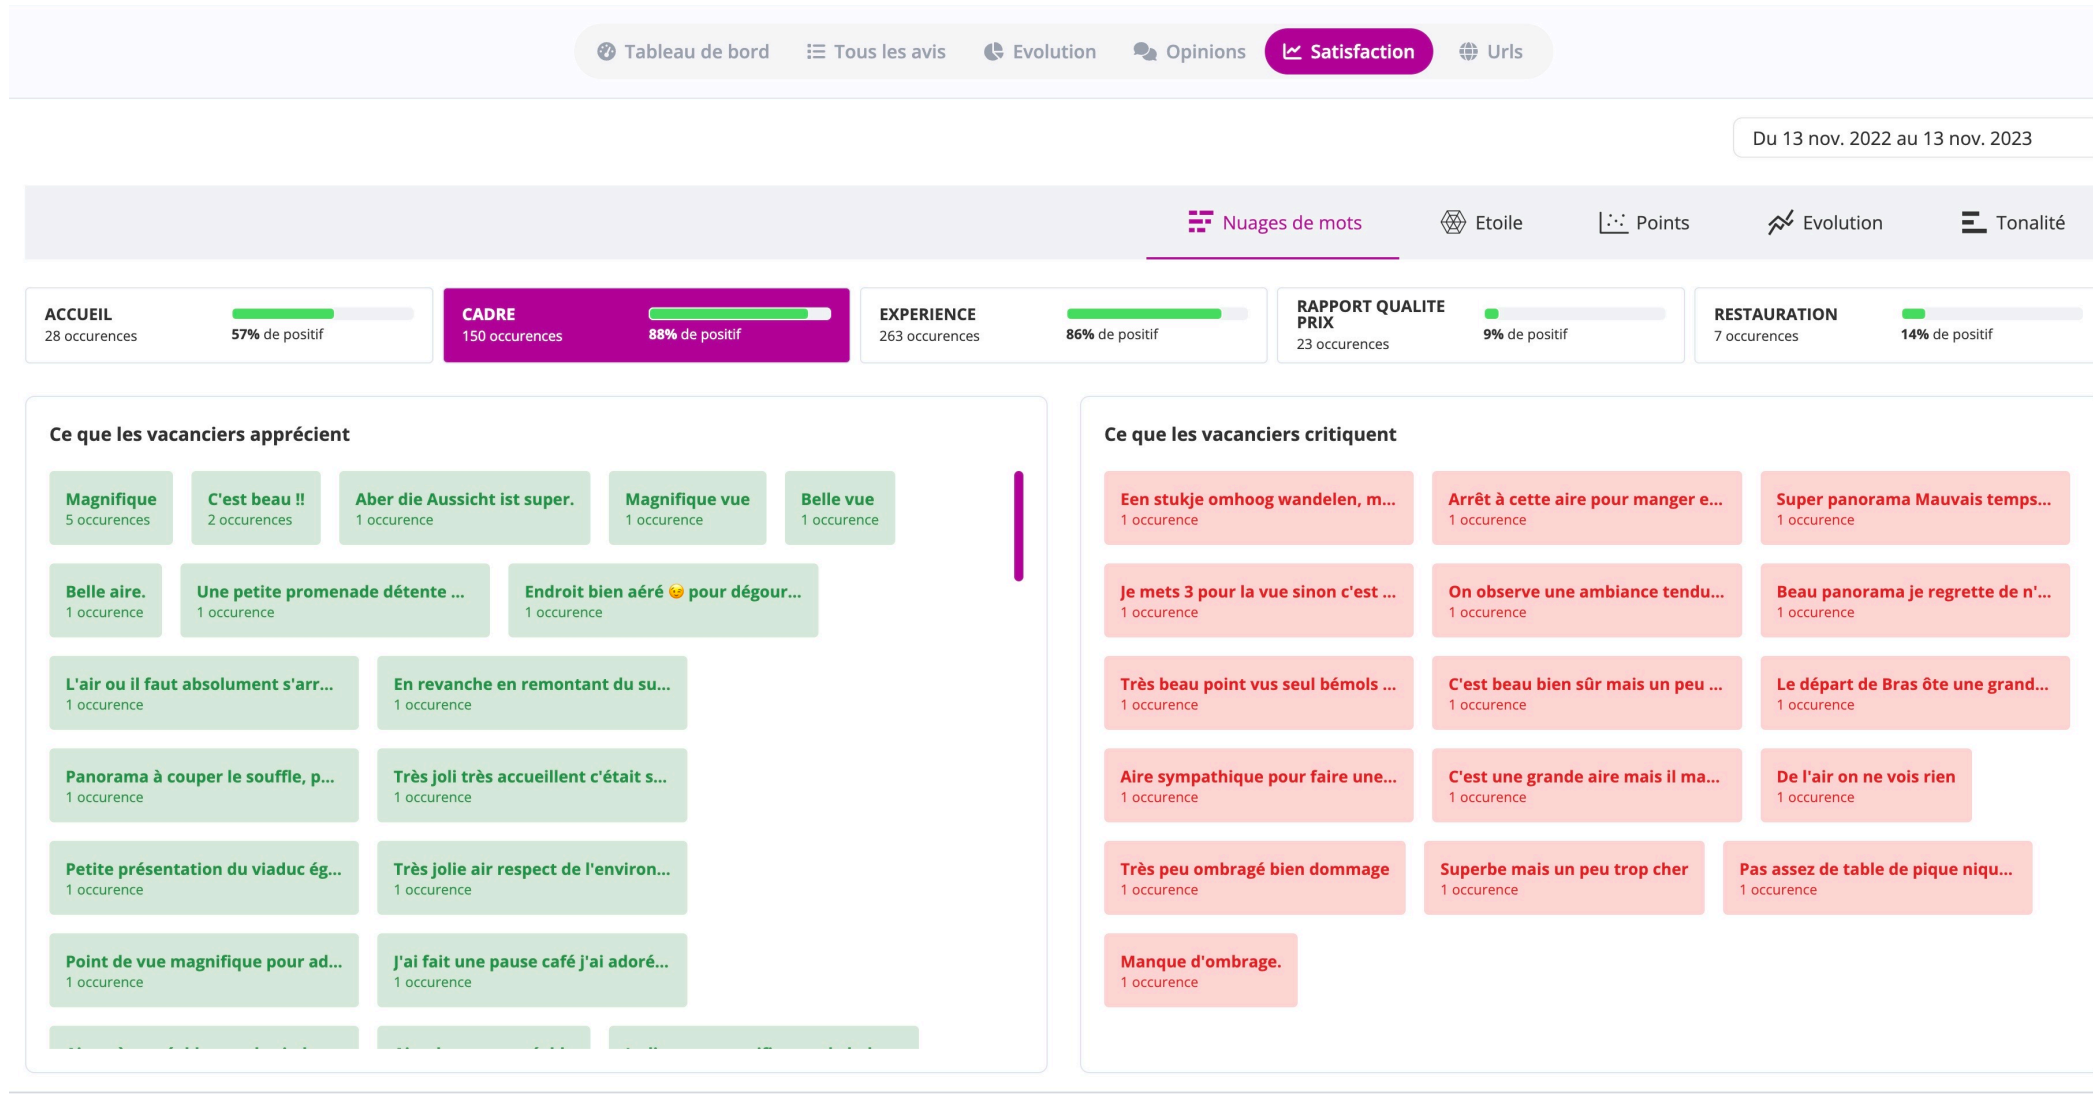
Tableau de bord    Tous les avis    Evolution    Opinions    Satisfaction    Urls

Du 13 nov. 2022 au 13 nov. 2023

Nuages de mots    Etoile    Points    Evolution    Tonalité

ACCUEIL
28 occurences
57% de positif

CADRE
150 occurences
88% de positif

EXPERIENCE
263 occurences
86% de positif

RAPPORT QUALITE PRIX
23 occurences
9% de positif

RESTAURATION
7 occurences
14% de positif

Ce que les vacanciers apprécient

Magnifique
5 occurences

C'est beau !!
2 occurences

Aber die Aussicht ist super.
1 occurence

Magnifique vue
1 occurence

Belle vue
1 occurence

Belle aire.
1 occurence

Une petite promenade détente ...
1 occurence

Endroit bien aéré 😉 pour dégour...
1 occurence

L'air ou il faut absolument s'arr...
1 occurence

En revanche en remontant du su...
1 occurence

Panorama à couper le souffle, p...
1 occurence

Très joli très accueillent c'était s...
1 occurence

Petite présentation du viaduc ég...
1 occurence

Très jolie air respect de l'environ...
1 occurence

Point de vue magnifique pour ad...
1 occurence

J'ai fait une pause café j'ai adoré...
1 occurence

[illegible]

Ce que les vacanciers critiquent

Een stukje omhoog wandelen, m...
1 occurence

Arrêt à cette aire pour manger e...
1 occurence

Super panorama Mauvais temps...
1 occurence

Je mets 3 pour la vue sinon c'est ...
1 occurence

On observe une ambiance tendu...
1 occurence

Beau panorama je regrette de n'...
1 occurence

Très beau point vus seul bémols ...
1 occurence

C'est beau bien sûr mais un peu ...
1 occurence

Le départ de Bras ôte une grand...
1 occurence

Aire sympathique pour faire une...
1 occurence

C'est une grande aire mais il ma...
1 occurence

De l'air on ne vois rien
1 occurence

Très peu ombragé bien dommage
1 occurence

Superbe mais un peu trop cher
1 occurence

Pas assez de table de pique niqu...
1 occurence

Manque d'ombrage.
1 occurence